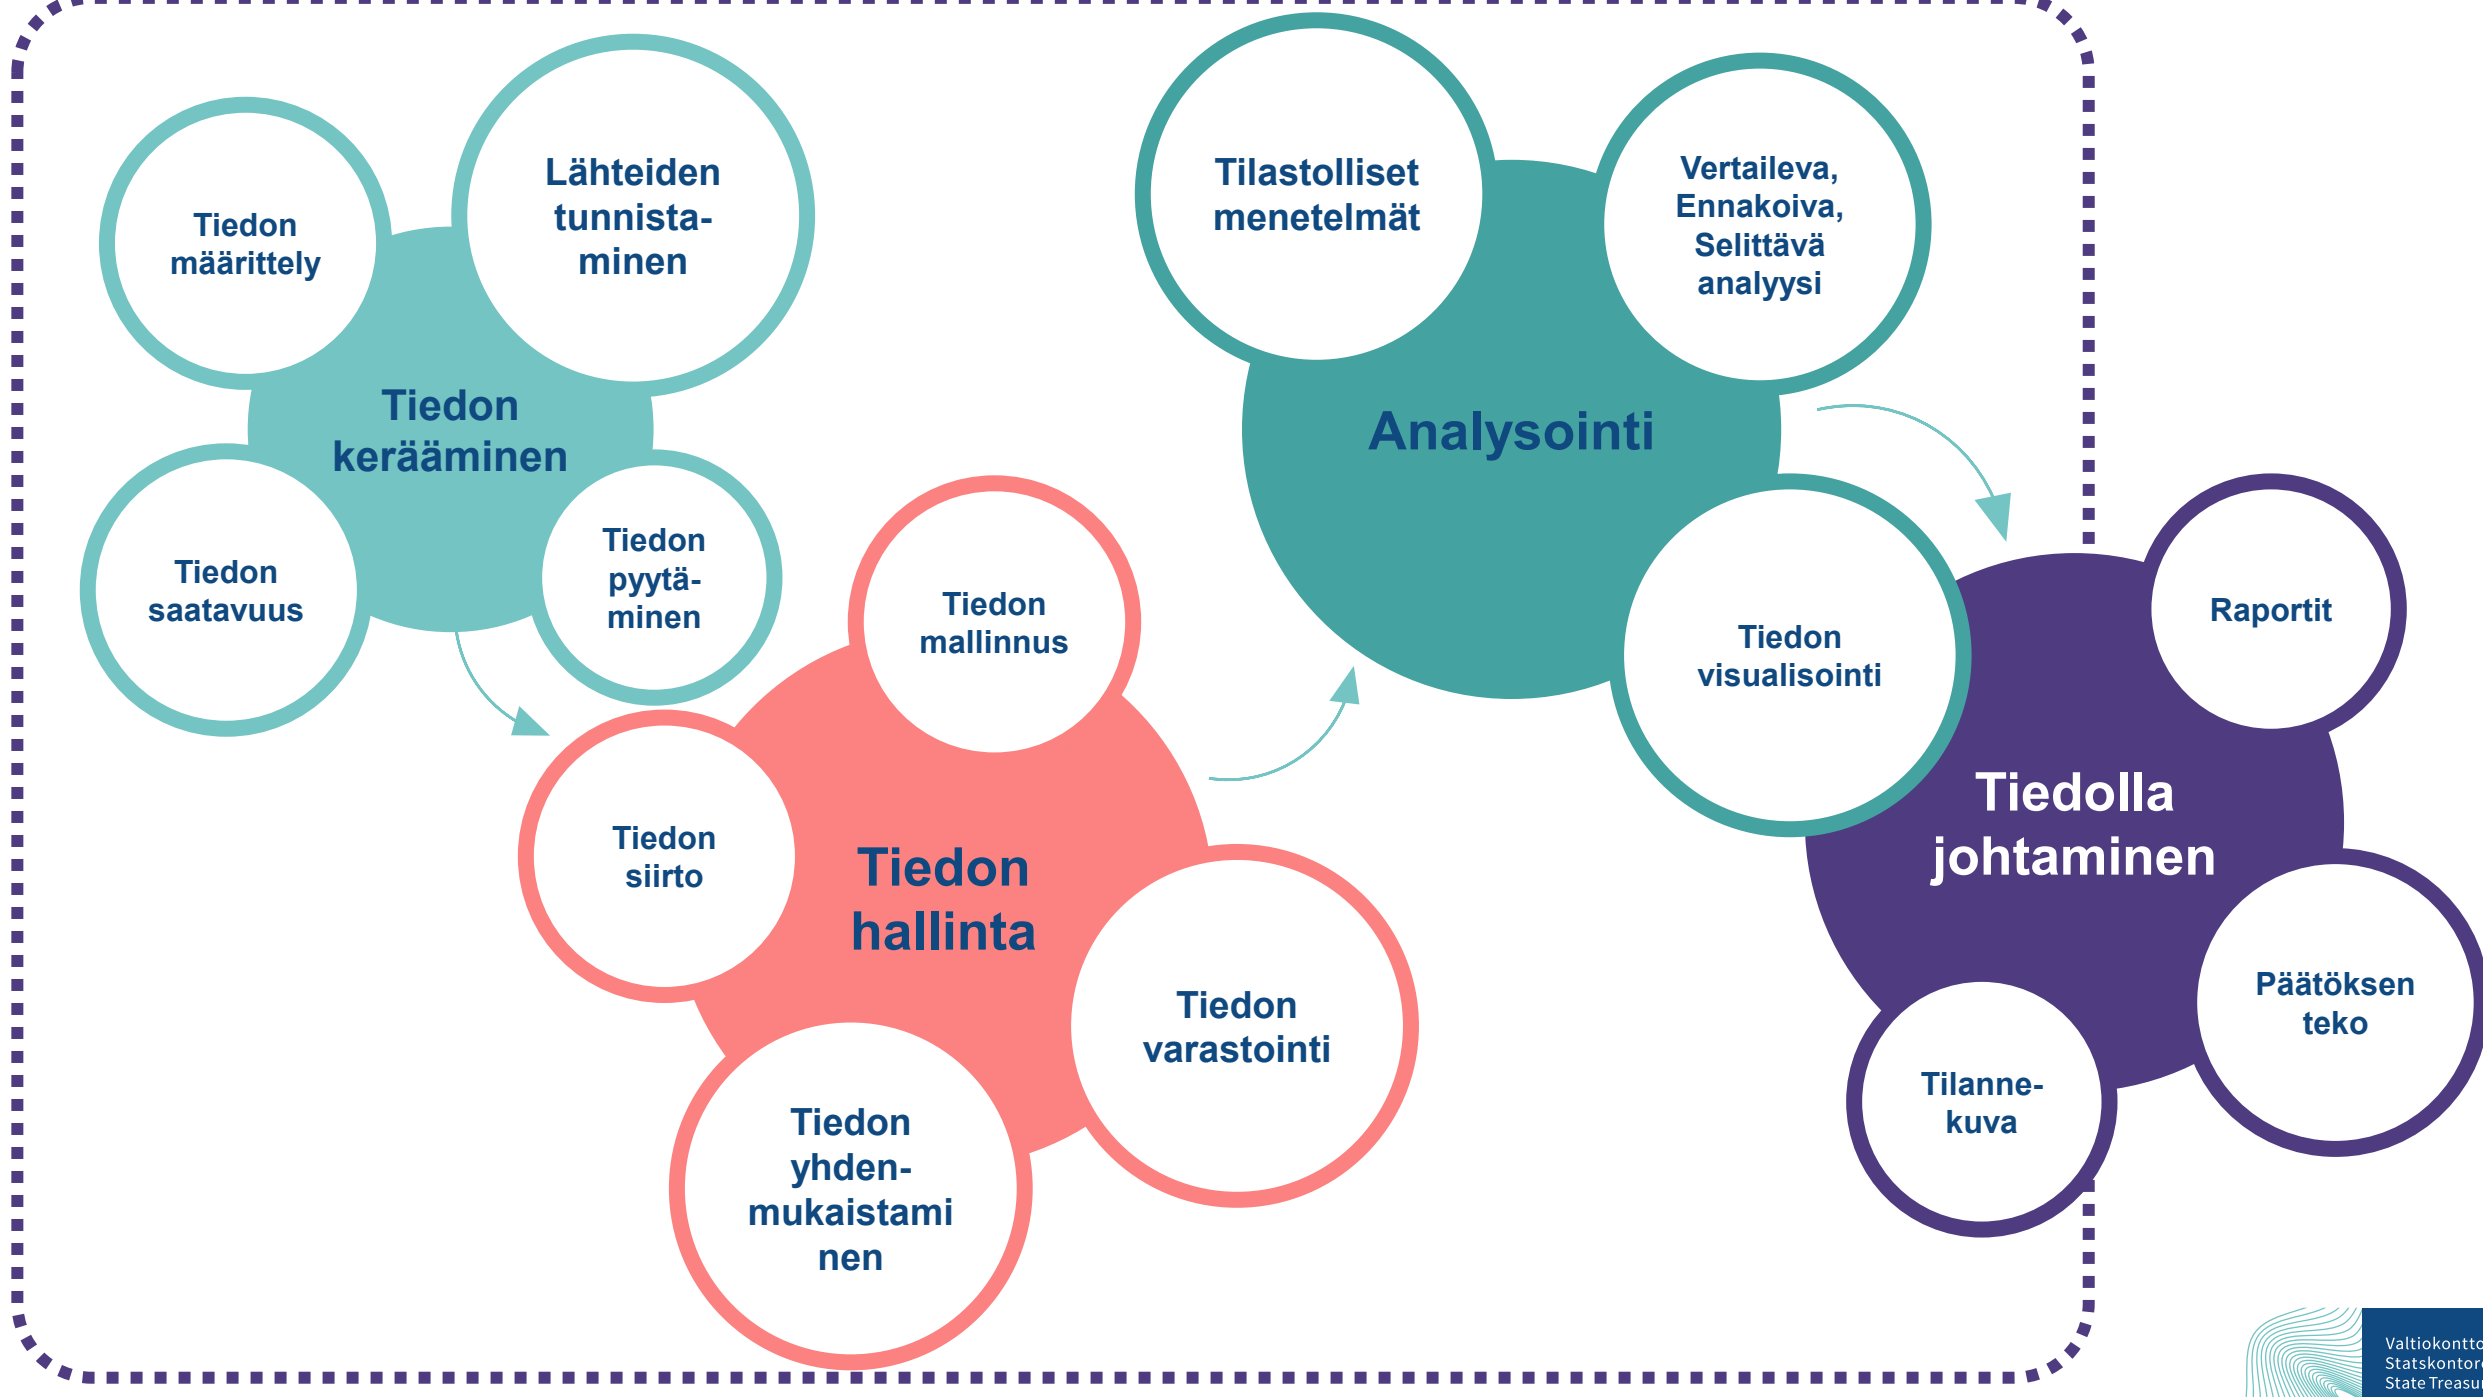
Tiedon määrittely

Lähteiden tunnistaminen

Tiedon kerääminen

Tiedon saatavuus

Tiedon pyytäminen

Tilastolliset menetelmät

Vertaileva, Ennakoiva, Selittävä analyysi

Analysointi

Tiedon visualisointi

Tiedon mallinnus

Tiedon siirto

Tiedon hallinta

Tiedon varastointi

Tiedon yhdenmukaistaminen

Raportit

Tiedolla johtaminen

Päätöksen teko

Tilannekuva

Valtiokontt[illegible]
Statskontor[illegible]
State Treasu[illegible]